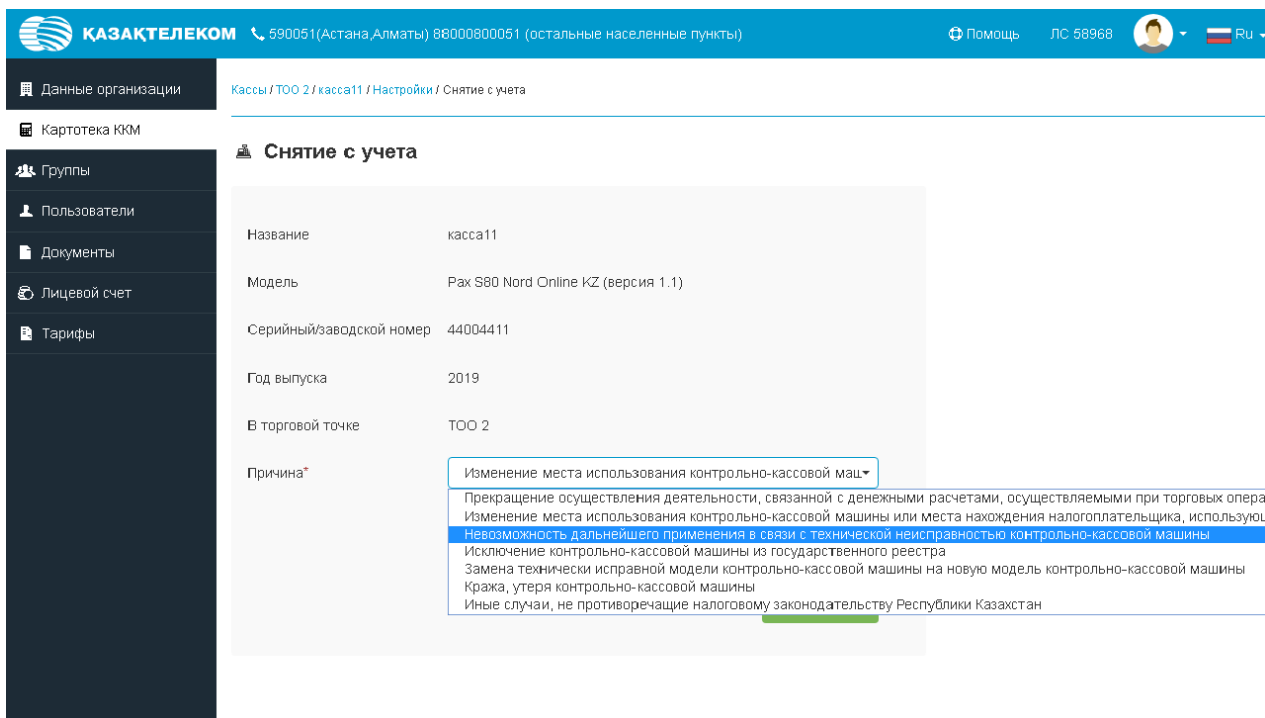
ҚАЗАҚТЕЛЕКОМ 590051(Астана,Алматы) 88000800051 (остальные населенные пункты) Помощь ЛС 58968 Ru

Данные организации
Картотека ККМ
Группы
Пользователи
Документы
Лицевой счет
Тарифы

Кассы / ТОО 2 / касса11 / Настройки / Снятие с учета

Снятие с учета

Название касса11

Модель Pax S80 Nord Online KZ (версия 1.1)

Серийный/заводской номер 44004411

Год выпуска 2019

В торговой точке ТОО 2

Причина* Изменение места использования контрольно-кассовой маш

Прекращение осуществления деятельности, связанной с денежными расчетами, осуществляемыми при торговых опера
Изменение места использования контрольно-кассовой машины или места нахождения налогоплательщика, использую
Невозможность дальнейшего применения в связи с технической неисправностью контрольно-кассовой машины
Исключение контрольно-кассовой машины из государственного реестра
Замена технически исправной модели контрольно-кассовой машины на новую модель контрольно-кассовой машины
Кража, утеря контрольно-кассовой машины
Иные случаи, не противоречащие налоговому законодательству Республики Казахстан